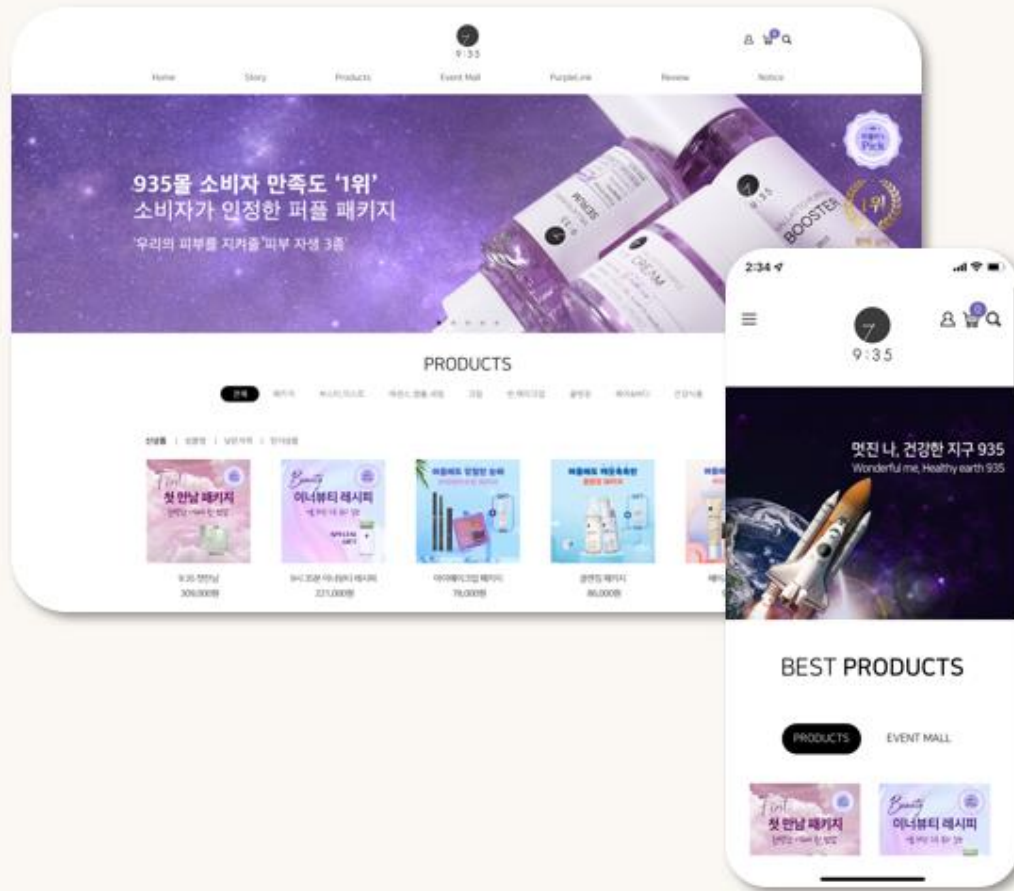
9:35

Home Story Products Event Mall PurpleLink Review Notice

935몰 소비자 만족도 '1위'
소비자가 인정한 퍼플 패키지
'우리의 피부를 지켜줄'피부 자생 3종

Pick

1위

BOOSTER

DREAM

PRODUCTS

전체

신상품 | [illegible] | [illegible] | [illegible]

First
첫 만남 패키지

Beauty
이너뷰티 레시피

9:35 첫만남
309,000원

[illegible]
221,000원

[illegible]
78,000원

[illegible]
86,000원

2:34

9:35

멋진 나, 건강한 지구 935
Wonderful me, Healthy earth 935

BEST PRODUCTS

PRODUCTS EVENT MALL

First
첫 만남 패키지

Beauty
이너뷰티 레시피